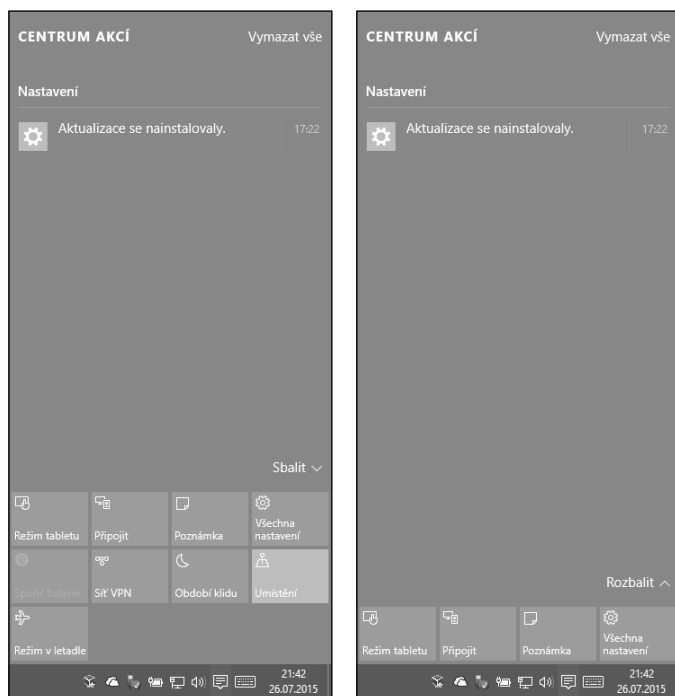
CENTRUM AKCÍ
Vymazat vše

Nastavení

Aktualizace se nainstalovaly.
17:22

Sbalit

Režim tabletu
Připojit
Poznámka
Všechna nastavení
Spořič baterie
Síť VPN
Období klidu
Umístění
Režim v letadle

21:42
26.07.2015

CENTRUM AKCÍ
Vymazat vše

Nastavení

Aktualizace se nainstalovaly.
17:22

Rozbalit

Režim tabletu
Připojit
Poznámka
Všechna nastavení

21:42
26.07.2015